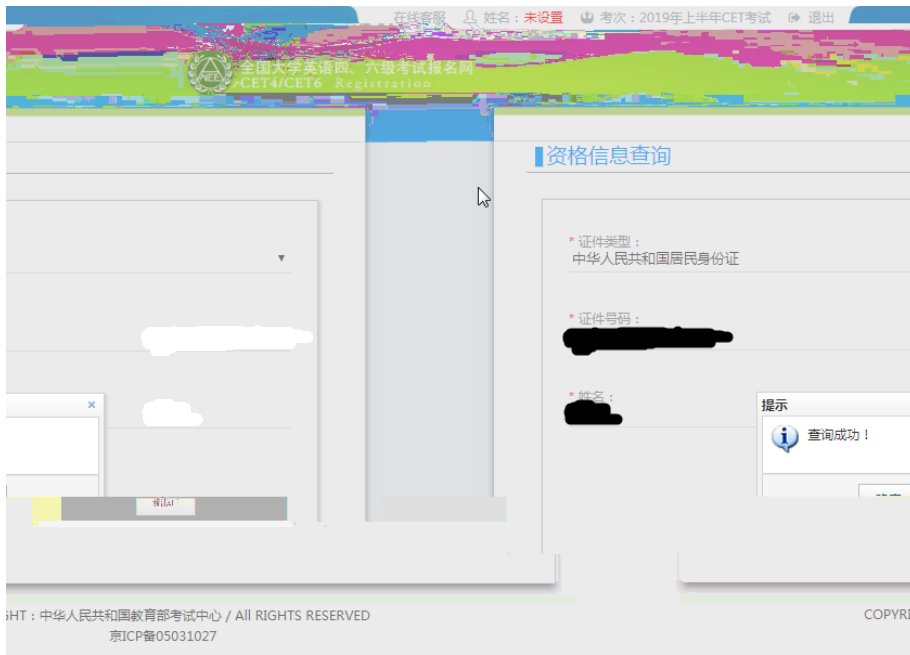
在线客服　姓名：未设置　考次：2019年上半年CET考试　退出

全国大学英语四、六级考试报名网
CET4/CET6 Registration

▌资格信息查询

* 证件类型：
中华人民共和国居民身份证

* 证件号码：

* 姓名：

提示
查询成功！

×

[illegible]

GHT：中华人民共和国教育部考试中心 / All RIGHTS RESERVED
京ICP备05031027

COPYRI